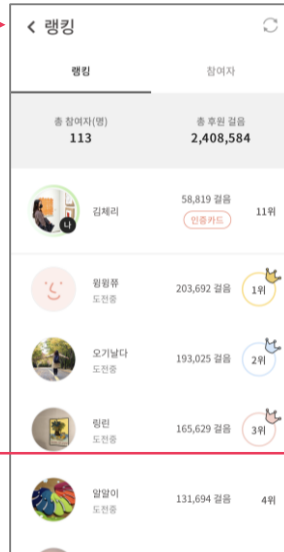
< 랭킹

랭킹

참여자

총 참여자(명)
113

총 후원 걸음
2,408,584

나
김체리
58,819 걸음
인증카드
11위

윔윔퓨
도전중
203,692 걸음
1위

오기날다
도전중
193,025 걸음
2위

링린
도전중
165,629 걸음
3위

알알이
도전중
131,694 걸음
4위